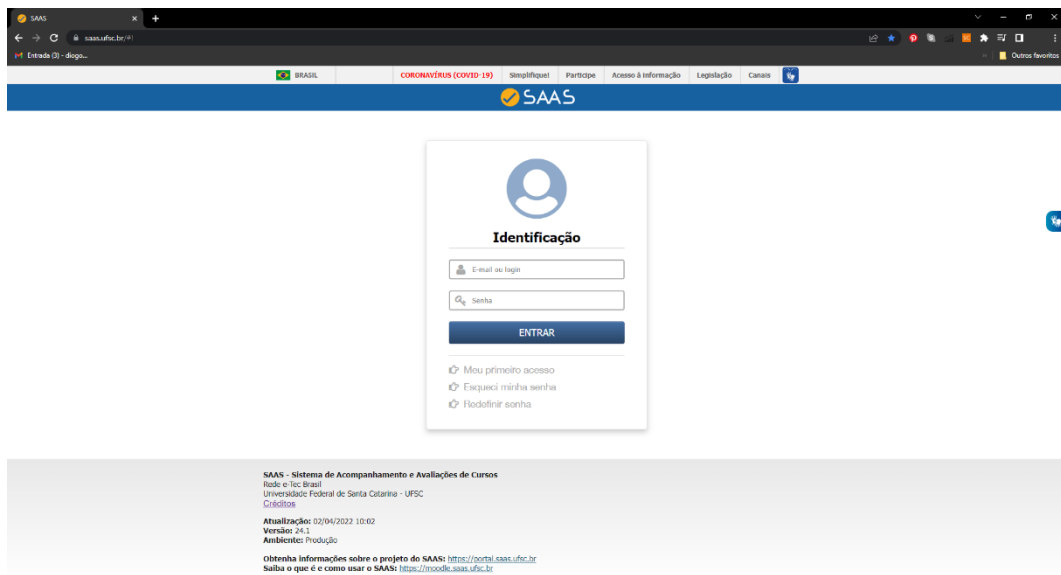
SAAS
saas.ufsc.br/#!
Entrada (3) - diogo...
Outros favoritos

BRASIL | CORONAVÍRUS (COVID-19) | Simplifique! | Participe | Acesso à informação | Legislação | Canais

SAAS

Identificação

E-mail ou login
Senha
ENTRAR

Meu primeiro acesso
Esqueci minha senha
Redefinir senha

SAAS - Sistema de Acompanhamento e Avaliações de Cursos
Rede e-Tec Brasil
Universidade Federal de Santa Catarina - UFSC
Créditos

Atualização: 02/04/2022 10:02
Versão: 24.1
Ambiente: Produção

Obtenha informações sobre o projeto do SAAS: https://portal.saas.ufsc.br
Saiba o que é e como usar o SAAS: https://moodle.saas.ufsc.br